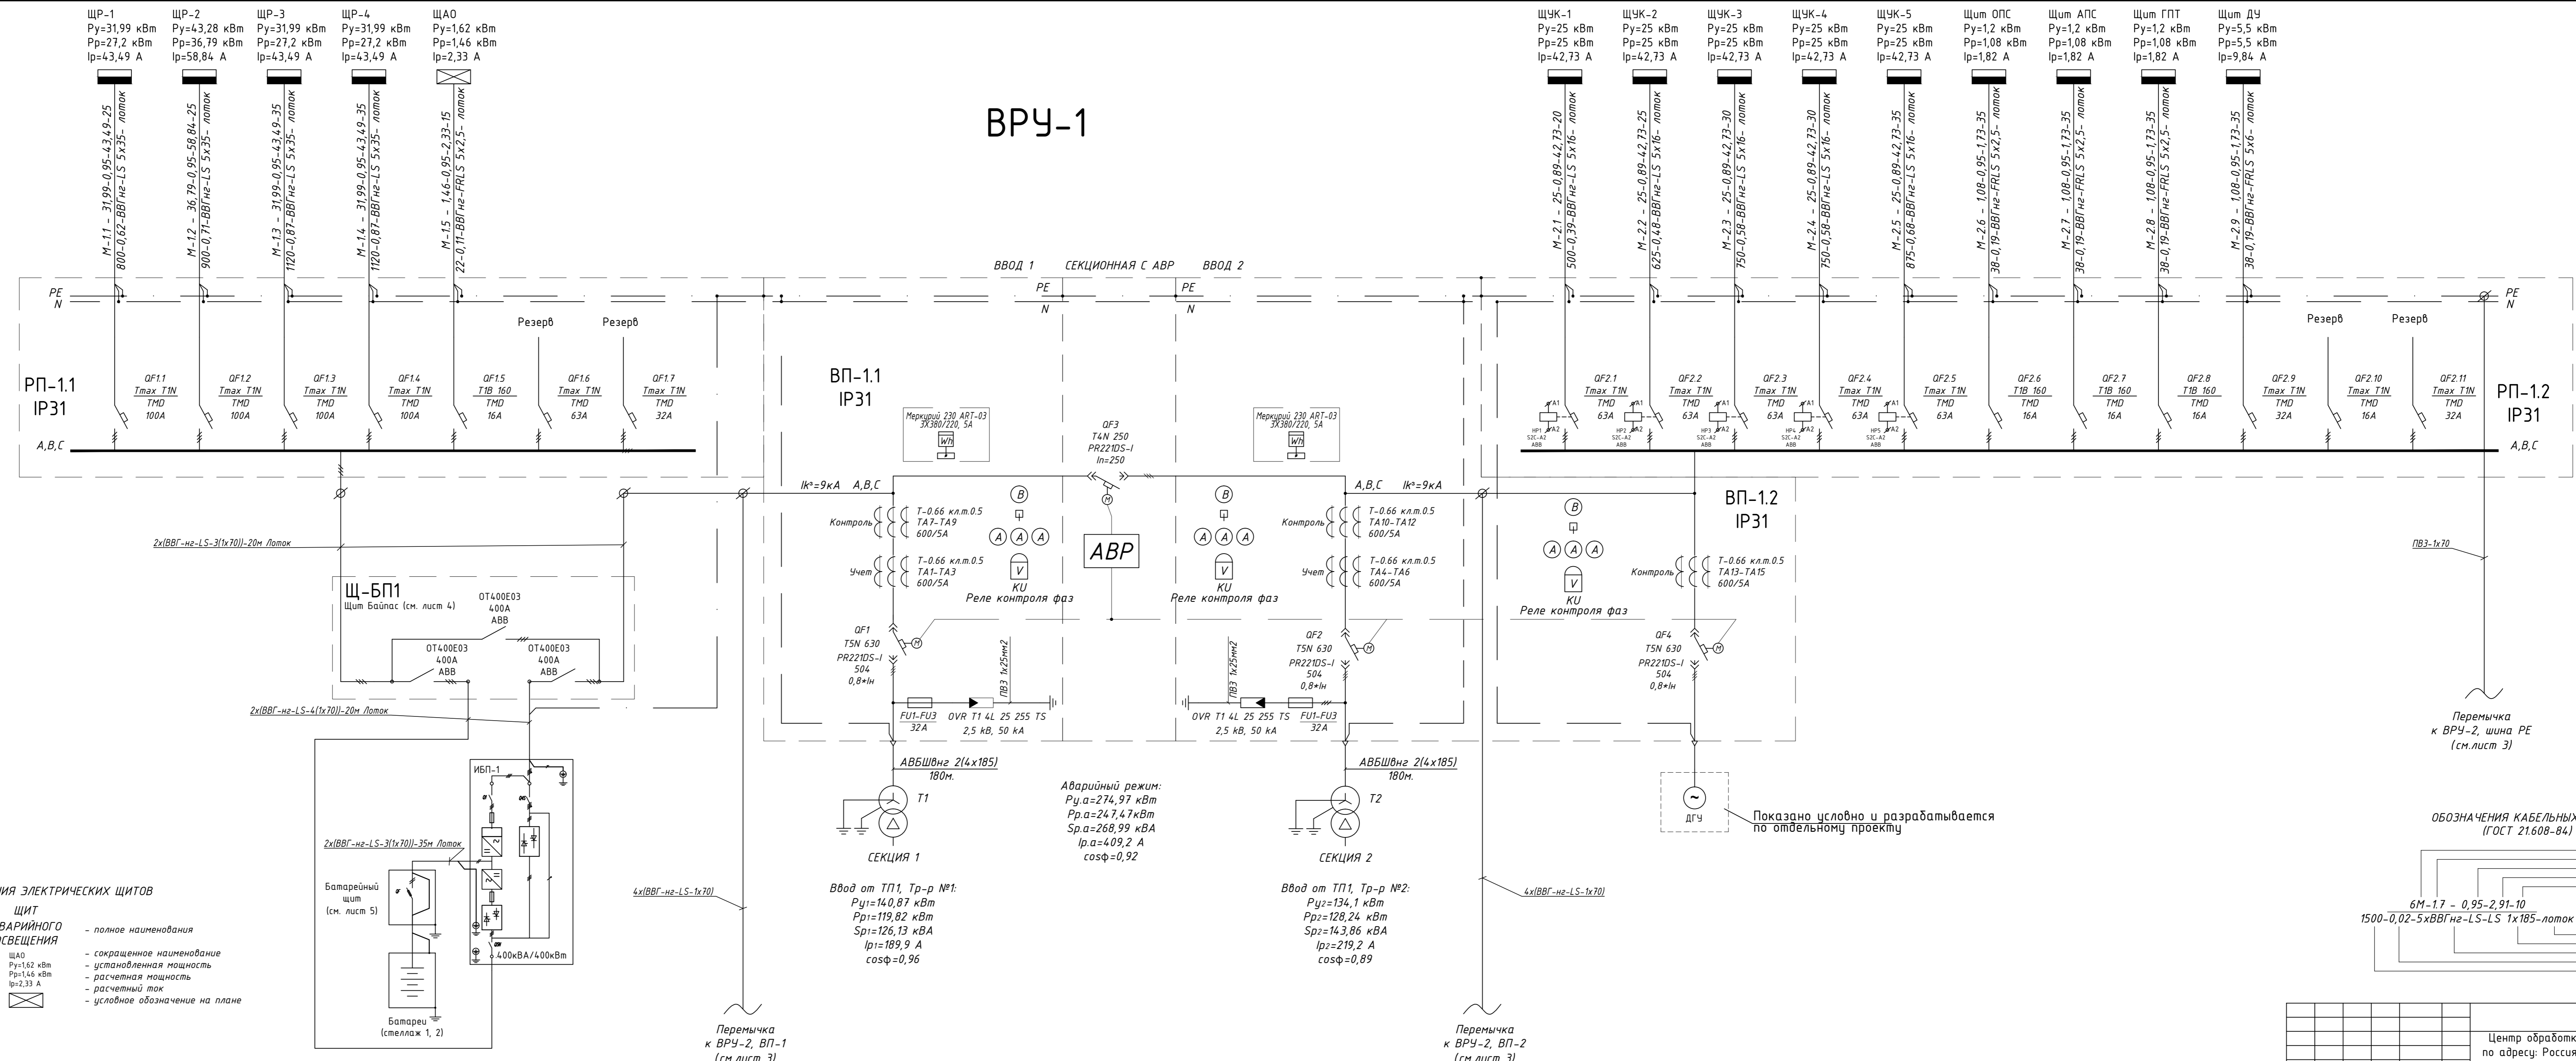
ЩР-1
Ру=31,99 кВт
Рр=27,2 кВт
Iр=43,49 А

ЩР-2
Ру=43,28 кВт
Рр=36,79 кВт
Iр=58,84 А

ЩР-3
Ру=31,99 кВт
Рр=27,2 кВт
Iр=43,49 А

ЩР-4
Ру=31,99 кВт
Рр=27,2 кВт
Iр=43,49 А

ЩАО
Ру=1,62 кВт
Рр=1,46 кВт
Iр=2,33 А

ЩЧК-1
Ру=25 кВт
Рр=25 кВт
Iр=42,73 А

ЩЧК-2
Ру=25 кВт
Рр=25 кВт
Iр=42,73 А

ЩЧК-3
Ру=25 кВт
Рр=25 кВт
Iр=42,73 А

ЩЧК-4
Ру=25 кВт
Рр=25 кВт
Iр=42,73 А

ЩЧК-5
Ру=25 кВт
Рр=25 кВт
Iр=42,73 А

Щит ОПС
Ру=1,2 кВт
Рр=1,08 кВт
Iр=1,82 А

Щит АПС
Ру=1,2 кВт
Рр=1,08 кВт
Iр=1,82 А

Щит ГПТ
Ру=1,2 кВт
Рр=1,08 кВт
Iр=1,82 А

Щит ДУ
Ру=5,5 кВт
Рр=5,5 кВт
Iр=9,84 А

ВРУ-1

М-1.1 - 31,99-0,95-43,49-25 800-0,62-ВВГнг-LS 5х35- лоток
М-1.2 - 36,79-0,95-58,84-25 900-0,71-ВВГнг-LS 5х35- лоток
М-1.3 - 31,99-0,95-43,49-35 1120-0,87-ВВГнг-LS 5х35- лоток
М-1.4 - 31,99-0,95-43,49-35 1120-0,87-ВВГнг-LS 5х35- лоток
М-1.5 - 1,46-0,95-2,33-15 22-0,11-ВВГнг-FRLS 5х2,5- лоток
М-2.1 - 25-0,89-42,73-20 500-0,39-ВВГнг-LS 5х16- лоток
М-2.2 - 25-0,89-42,73-25 625-0,48-ВВГнг-LS 5х16- лоток
М-2.3 - 25-0,89-42,73-30 750-0,58-ВВГнг-LS 5х16- лоток
М-2.4 - 25-0,89-42,73-30 750-0,58-ВВГнг-LS 5х16- лоток
М-2.5 - 25-0,89-42,73-35 875-0,68-ВВГнг-LS 5х16- лоток
М-2.6 - 1,08-0,95-1,73-35 38-0,19-ВВГнг-FRLS 5х2,5- лоток
М-2.7 - 1,08-0,95-1,73-35 38-0,19-ВВГнг-FRLS 5х2,5- лоток
М-2.8 - 1,08-0,95-1,73-35 38-0,19-ВВГнг-FRLS 5х2,5- лоток
М-2.9 - 1,08-0,95-1,73-35 38-0,19-ВВГнг-FRLS 5х6- лоток

ВВОД 1 СЕКЦИОННАЯ С АВР ВВОД 2
PE N PE N PE N PE N

Резерв Резерв Резерв Резерв

РП-1.1 IP31
QF1.1 Tmax T1N TMD 100A
QF1.2 Tmax T1N TMD 100A
QF1.3 Tmax T1N TMD 100A
QF1.4 Tmax T1N TMD 100A
QF1.5 T1B 160 TMD 16A
QF1.6 Tmax T1N TMD 63A
QF1.7 Tmax T1N TMD 32A
A,B,C

ВП-1.1 IP31
Меркурий 230 ART-03 3Х380/220, 5А Wh
QF3 T4N 250 PR221DS-I In=250
Меркурий 230 ART-03 3Х380/220, 5А Wh

QF2.1 Tmax T1N TMD 63A
QF2.2 Tmax T1N TMD 63A
QF2.3 Tmax T1N TMD 63A
QF2.4 Tmax T1N TMD 63A
QF2.5 Tmax T1N TMD 63A
QF2.6 T1B 160 TMD 16A
QF2.7 T1B 160 TMD 16A
QF2.8 T1B 160 TMD 16A
QF2.9 Tmax T1N TMD 32A
QF2.10 Tmax T1N TMD 16A
QF2.11 Tmax T1N TMD 32A
РП-1.2 IP31
A,B,C
HP1 S2C-A2 ABB A1 A2
HP2 S2C-A2 ABB
HP3 S2C-A2 ABB
HP4 S2C-A2 ABB
HP5 S2C-A2 ABB

Iк³=9кА A,B,C
A,B,C Iк³=9кА
Контроль T-0.66 кл.т.0.5 TA7-TA9 600/5A
Учет T-0.66 кл.т.0.5 TA1-TA3 600/5A
B A A A V KU Реле контроля фаз
АВР
B A A A V KU Реле контроля фаз
Контроль T-0.66 кл.т.0.5 TA10-TA12 600/5A
Учет T-0.66 кл.т.0.5 TA4-TA6 600/5A

ВП-1.2 IP31
B A A A V KU Реле контроля фаз
Контроль T-0.66 кл.т.0.5 TA13-TA15 600/5A

2х(ВВГ-нг-LS-3(1х70))-20м Лоток
ПВЗ-1х70

Щ-БП1
Щит Байпас (см. лист 4)
OT400E03 400A ABB
OT400E03 400A ABB
OT400E03 400A ABB

QF1 T5N 630 PR221DS-I 504 0,8*Iн
ПВЗ 1х25мм2
FU1-FU3 32A
OVR T1 4L 25 255 TS 2,5 кВ, 50 кА
QF2 T5N 630 PR221DS-I 504 0,8*Iн
ПВЗ 1х25мм2
OVR T1 4L 25 255 TS 2,5 кВ, 50 кА
FU1-FU3 32A
QF4 T5N 630 PR221DS-I 504 0,8*Iн

2х(ВВГ-нг-LS-4(1х70))-20м Лоток

Перемычка к ВРУ-2, шина PE (см.лист 3)

ИБП-1
2х(ВВГ-нг-LS-3(1х70))-35м Лоток
Батарейный щит (см. лист 5)
400кВА/400кВт
Батареи (стеллаж 1, 2)

АВБШвнг 2(4х185) 180м.
T1
СЕКЦИЯ 1
Аварийный режим:
Ру.а=274,97 кВт
Рр.а=247,47кВт
Sр.а=268,99 кВА
Iр.а=409,2 А
cosф=0,92
АВБШвнг 2(4х185) 180м.
T2
СЕКЦИЯ 2

ДГУ
Показано условно и разрабатывается по отдельному проекту

ОБОЗНАЧЕНИЯ КАБЕЛЬНЫХ (ГОСТ 21.608-84)
6М-1.7 - 0,95-2,91-10
1500-0,02-5хВВГнг-LS-LS 1х185-лоток

ИЯ ЭЛЕКТРИЧЕСКИХ ЩИТОВ
ЩИТ
ВАРИЙНОГО
СВЕЩЕНИЯ
- полное наименование
ЩАО
Ру=1,62 кВт
Рр=1,46 кВт
Iр=2,33 А
- сокращенное наименование
- установленная мощность
- расчетная мощность
- расчетный ток
- условное обозначение на плане

4х(ВВГ-нг-LS-1х70)
Ввод от ТП1, Тр-р №1:
Ру1=140,87 кВт
Рр1=119,82 кВт
Sр1=126,13 кВА
Iр1=189,9 А
cosф=0,96
Ввод от ТП1, Тр-р №2:
Ру2=134,1 кВт
Рр2=128,24 кВт
Sр2=143,86 кВА
Iр2=219,2 А
cosф=0,89
4х(ВВГ-нг-LS-1х70)

Перемычка к ВРУ-2, ВП-1 (см.лист 3)
Перемычка к ВРУ-2, ВП-2 (см.лист 3)

Центр обработк
по адресу: Росси